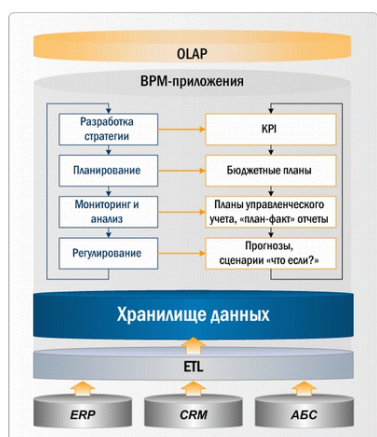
OLAP

BPM-приложения

Разработка стратегии

KPI

Планирование

Бюджетные планы

Мониторинг и анализ

Планы управленческого учета, «план-факт» отчеты

Регулирование

Прогнозы, сценарии «что если?»

Хранилище данных

ETL

ERP

CRM

АБС